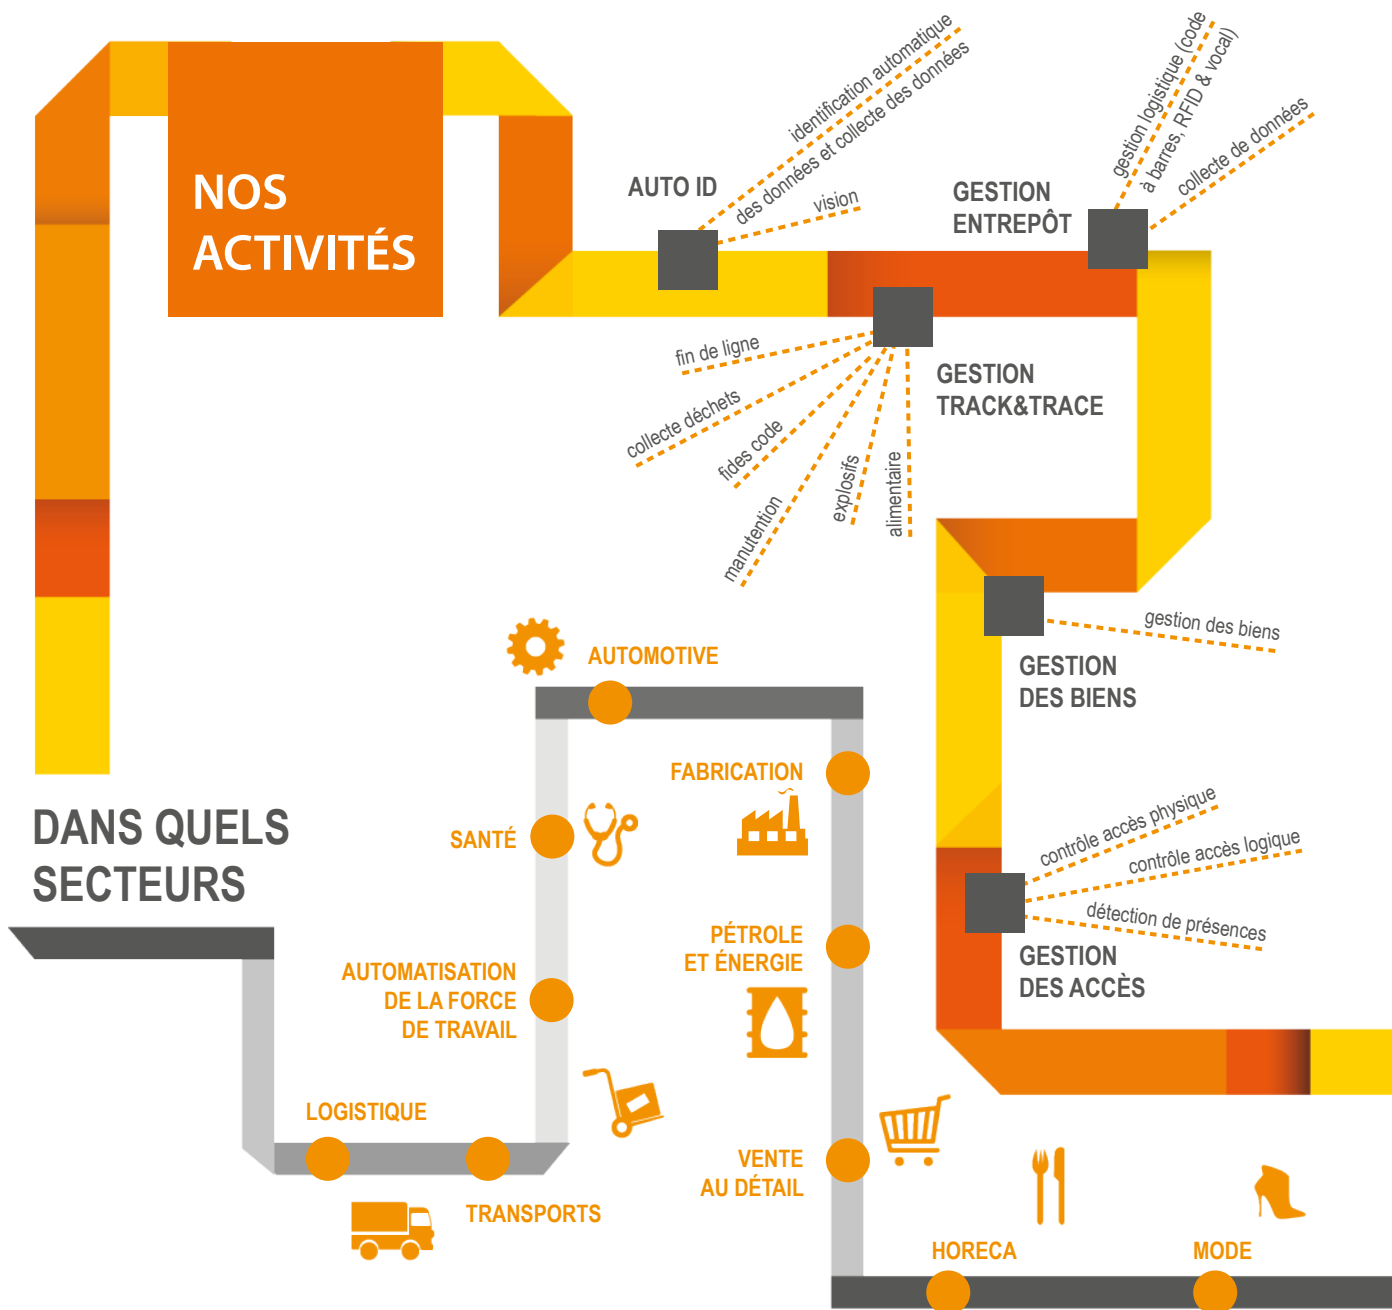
NOS ACTIVITÉS

AUTO ID

identification automatique des données et collecte des données

vision

GESTION ENTREPÔT

gestion logistique (code à barres, RFID & vocal)

collecte de données

GESTION TRACK&TRACE

fin de ligne

collecte déchets

fides code

manutention

explosifs

alimentaire

gestion des biens

GESTION DES BIENS

contrôle accès physique

contrôle accès logique

détection de présences

GESTION DES ACCÈS

DANS QUELS SECTEURS

AUTOMOTIVE

FABRICATION

SANTÉ

PÉTROLE ET ÉNERGIE

AUTOMATISATION DE LA FORCE DE TRAVAIL

LOGISTIQUE

TRANSPORTS

VENTE AU DÉTAIL

HORECA

MODE